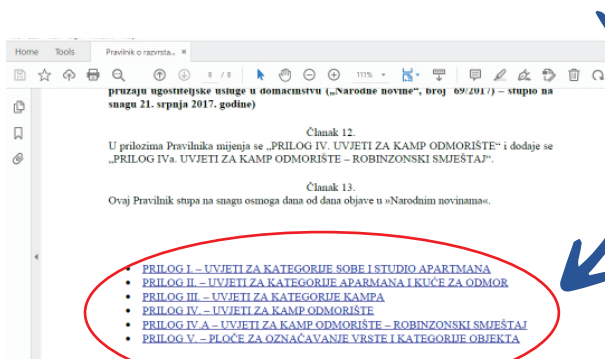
Home Tools Pravilnik o razvrsta... ×

8 / 8 111%

pružaju ugostiteljske usluge u domaćinstvu („Narodne novine", broj 69/2017) – stupio na snagu 21. srpnja 2017. godine)

Članak 12.

U prilozima Pravilnika mijenja se „PRILOG IV. UVJETI ZA KAMP ODMORIŠTE" i dodaje se „PRILOG IVa. UVJETI ZA KAMP ODMORIŠTE – ROBINZONSKI SMJEŠTAJ".

Članak 13.

Ovaj Pravilnik stupa na snagu osmoga dana od dana objave u »Narodnim novinama«.

- PRILOG I. – UVJETI ZA KATEGORIJE SOBE I STUDIO APARTMANA
- PRILOG II. – UVJETI ZA KATEGORIJE APARTMANA I KUĆE ZA ODMOR
- PRILOG III. – UVJETI ZA KATEGORIJE KAMPA
- PRILOG IV. – UVJETI ZA KAMP ODMORIŠTE
- PRILOG IV.A – UVJETI ZA KAMP ODMORIŠTE – ROBINZONSKI SMJEŠTAJ
- PRILOG V. – PLOČE ZA OZNAČAVANJE VRSTE I KATEGORIJE OBJEKTA